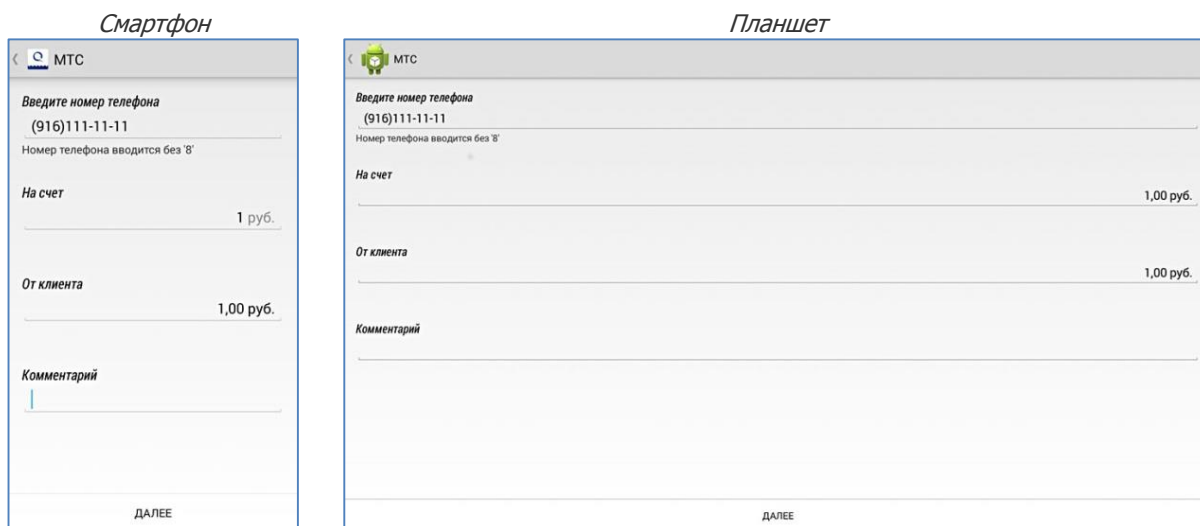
Смартфон

МТС

Введите номер телефона

(916)111-11-11

Номер телефона вводится без '8'

На счет

1 руб.

От клиента

1,00 руб.

Комментарий

ДАЛЕЕ

Планшет

МТС

Введите номер телефона

(916)111-11-11

Номер телефона вводится без '8'

На счет

1,00 руб.

От клиента

1,00 руб.

Комментарий

ДАЛЕЕ